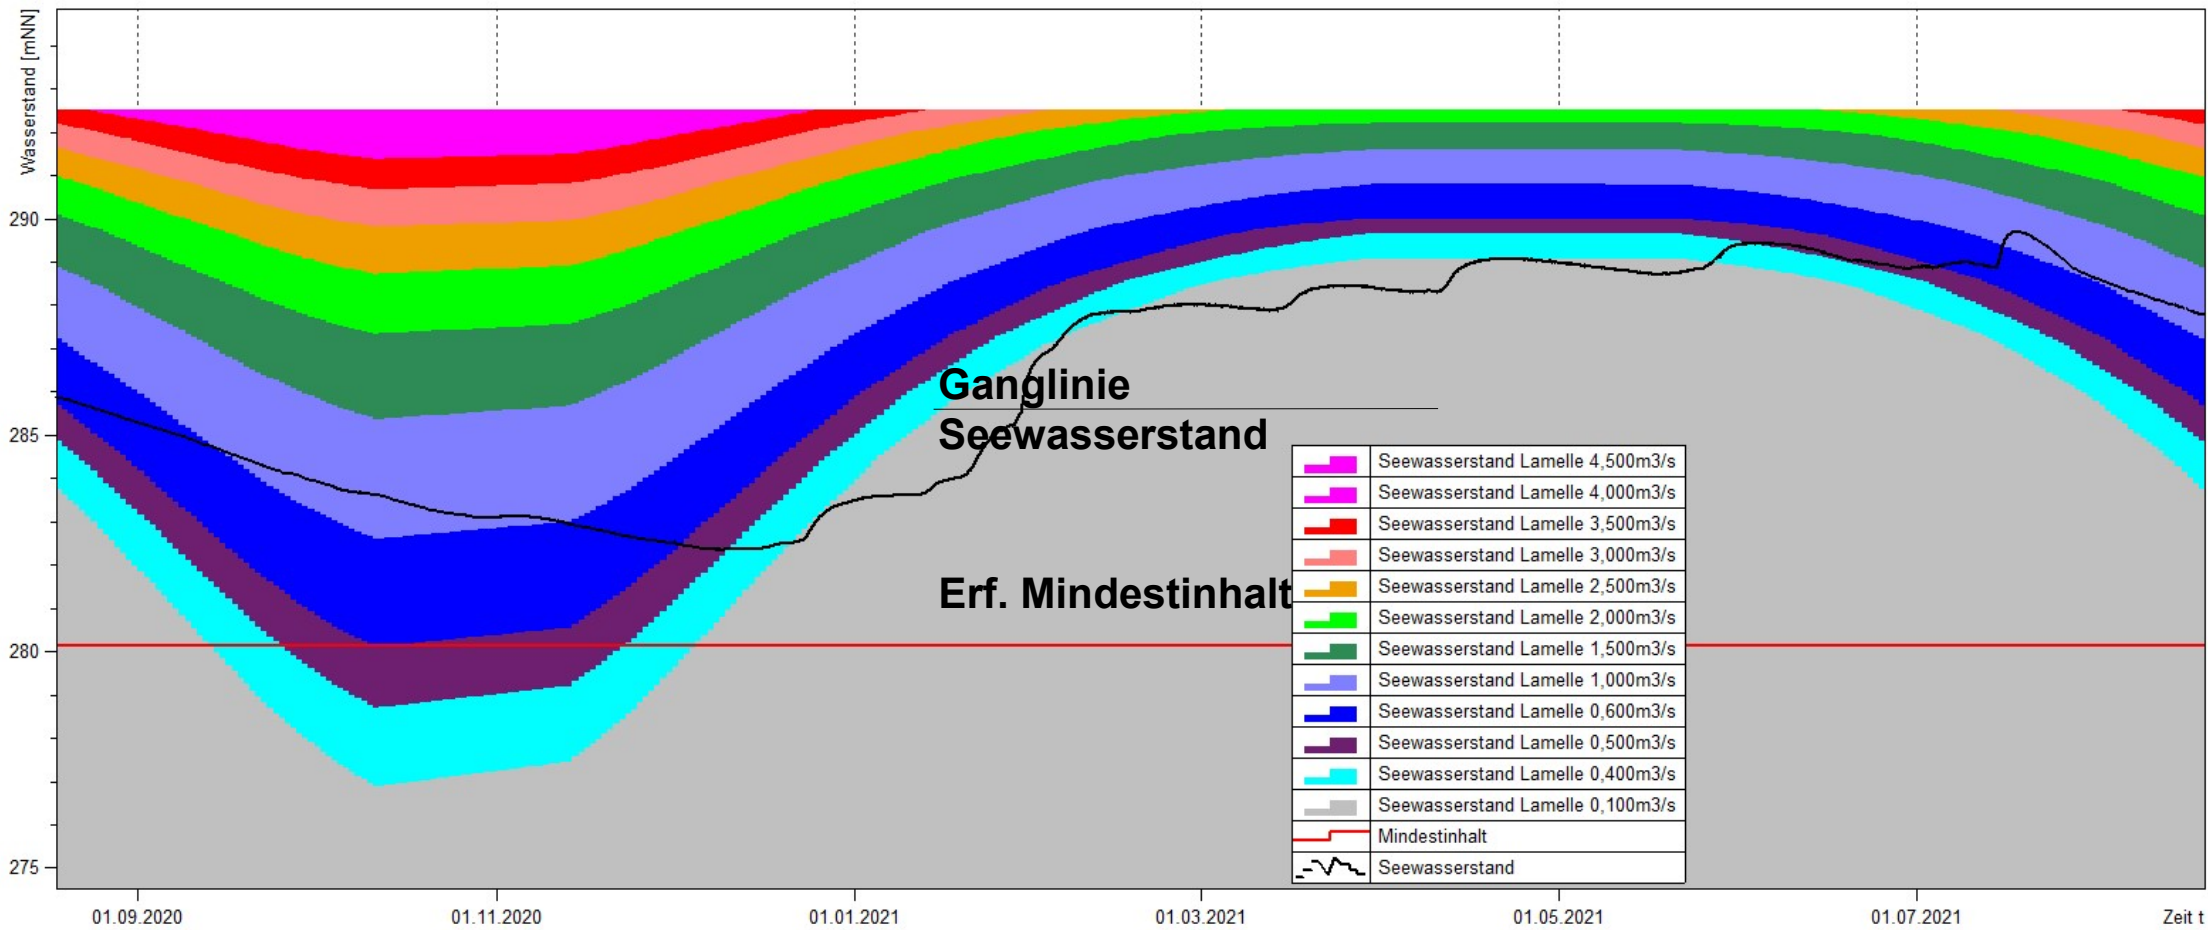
Wasserstand [mNN]

290

285

280

275

Ganglinie Seewasserstand

Erf. Mindestinhalt

| | |
|---|---|
| | Seewasserstand Lamelle 4,500m3/s |
| | Seewasserstand Lamelle 4,000m3/s |
| | Seewasserstand Lamelle 3,500m3/s |
| | Seewasserstand Lamelle 3,000m3/s |
| | Seewasserstand Lamelle 2,500m3/s |
| | Seewasserstand Lamelle 2,000m3/s |
| | Seewasserstand Lamelle 1,500m3/s |
| | Seewasserstand Lamelle 1,000m3/s |
| | Seewasserstand Lamelle 0,600m3/s |
| | Seewasserstand Lamelle 0,500m3/s |
| | Seewasserstand Lamelle 0,400m3/s |
| | Seewasserstand Lamelle 0,100m3/s |
| | Mindestinhalt |
| | Seewasserstand |

01.09.2020 01.11.2020 01.01.2021 01.03.2021 01.05.2021 01.07.2021 Zeit t